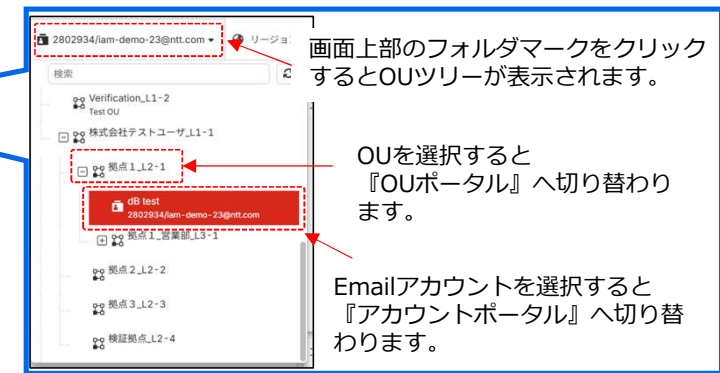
2802934/iam-demo-23@ntt.com ▾

リージョ

検索

Verification_L1-2
Test OU

株式会社テストユーザ_L1-1

拠点１_L2-1

dB test
2802934/iam-demo-23@ntt.com

拠点１_営業部_L3-1

拠点２_L2-2

拠点３_L2-3

検証拠点_L2-4

画面上部のフォルダマークをクリックするとOUツリーが表示されます。

OUを選択すると『OUポータル』へ切り替わります。

Emailアカウントを選択すると『アカウントポータル』へ切り替わります。